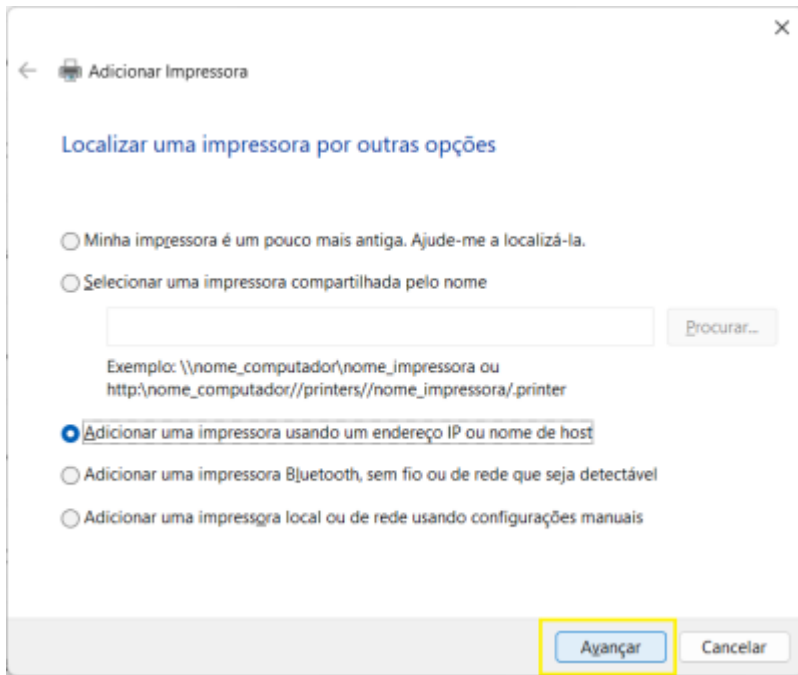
Adicionar Impressora

Localizar uma impressora por outras opções

Minha impressora é um pouco mais antiga. Ajude-me a localizá-la.

Selecionar uma impressora compartilhada pelo nome

Procurar...

Exemplo: \\nome_computador\nome_impressora ou http:\nome_computador//printers//nome_impressora/.printer

Adicionar uma impressora usando um endereço IP ou nome de host

Adicionar uma impressora Bluetooth, sem fio ou de rede que seja detectável

Adicionar uma impressora local ou de rede usando configurações manuais

Avançar

Cancelar